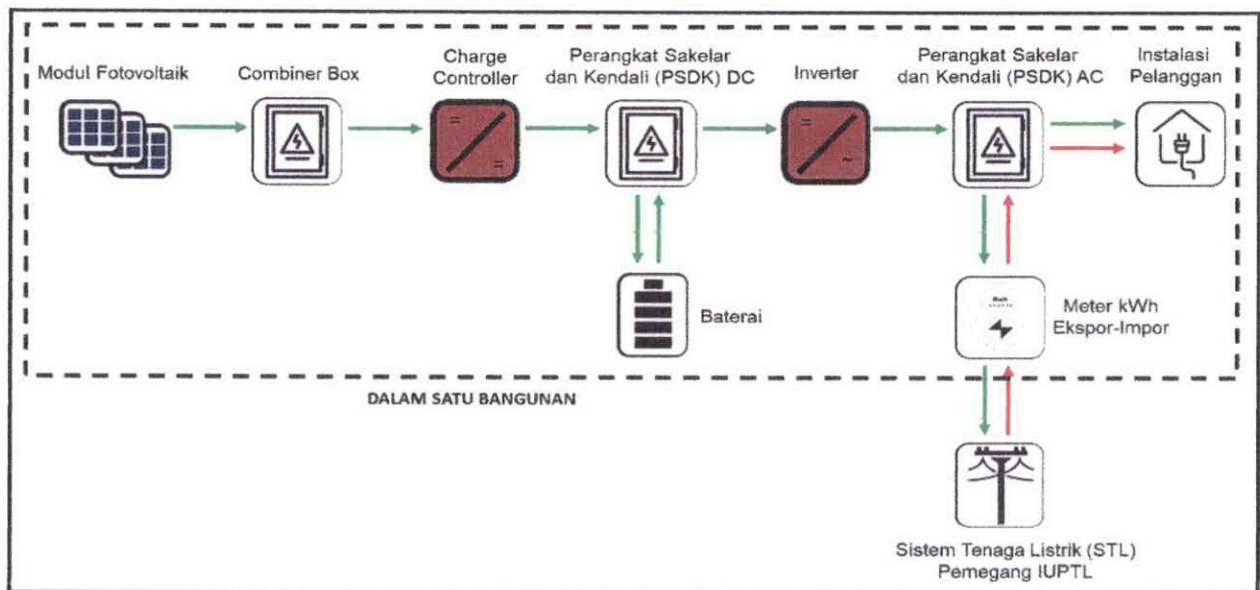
Modul Fotovoltaik

Combiner Box

Charge Controller

Perangkat Sakelar dan Kendali (PSDK) DC

Inverter

Perangkat Sakelar dan Kendali (PSDK) AC

Instalasi Pelanggan

Baterai

Meter kWh Ekspor-Impor

DALAM SATU BANGUNAN

Sistem Tenaga Listrik (STL) Pemegang IUPTL